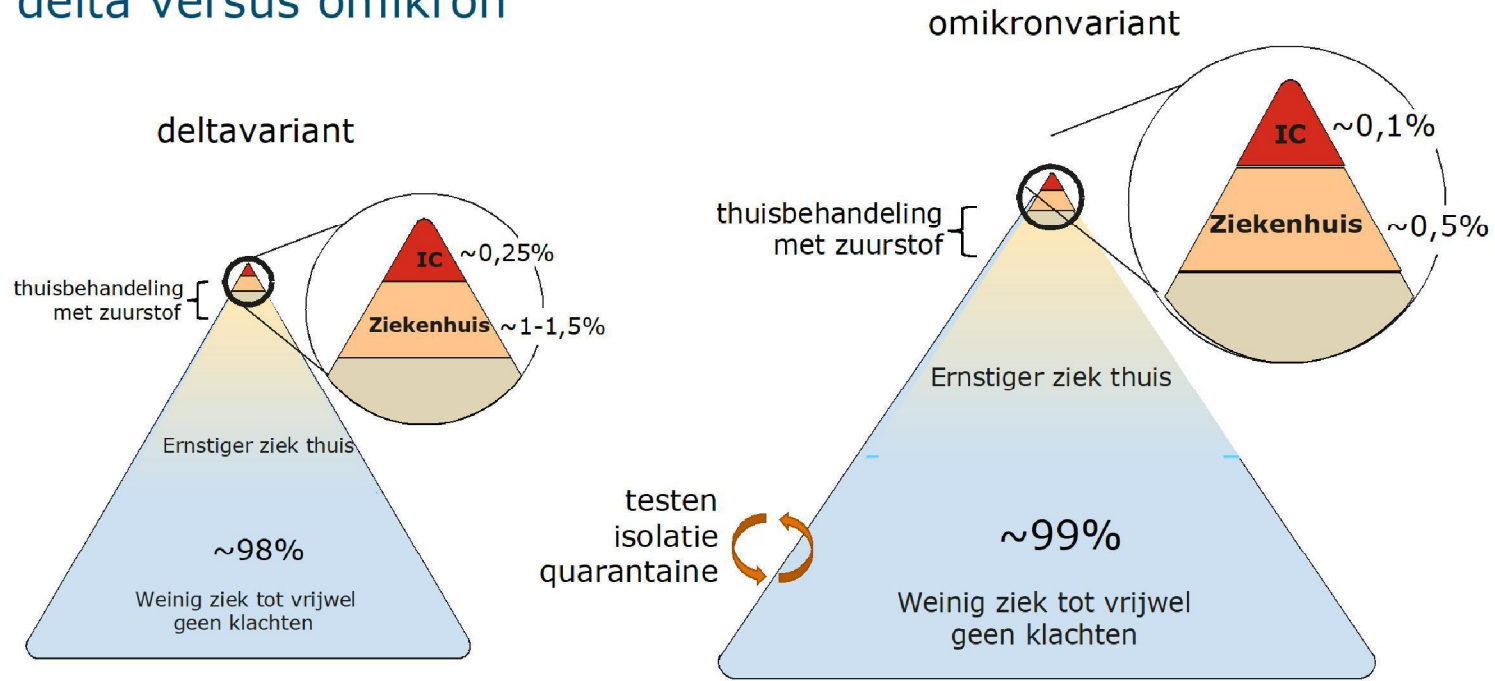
delta versus omikron

deltavariant

thuisbehandeling met zuurstof

IC ~0,25%

Ziekenhuis ~1-1,5%

Ernstiger ziek thuis

~98%

Weinig ziek tot vrijwel geen klachten

omikronvariant

thuisbehandeling met zuurstof

IC ~0,1%

Ziekenhuis ~0,5%

Ernstiger ziek thuis

testen isolatie quarantaine

~99%

Weinig ziek tot vrijwel geen klachten